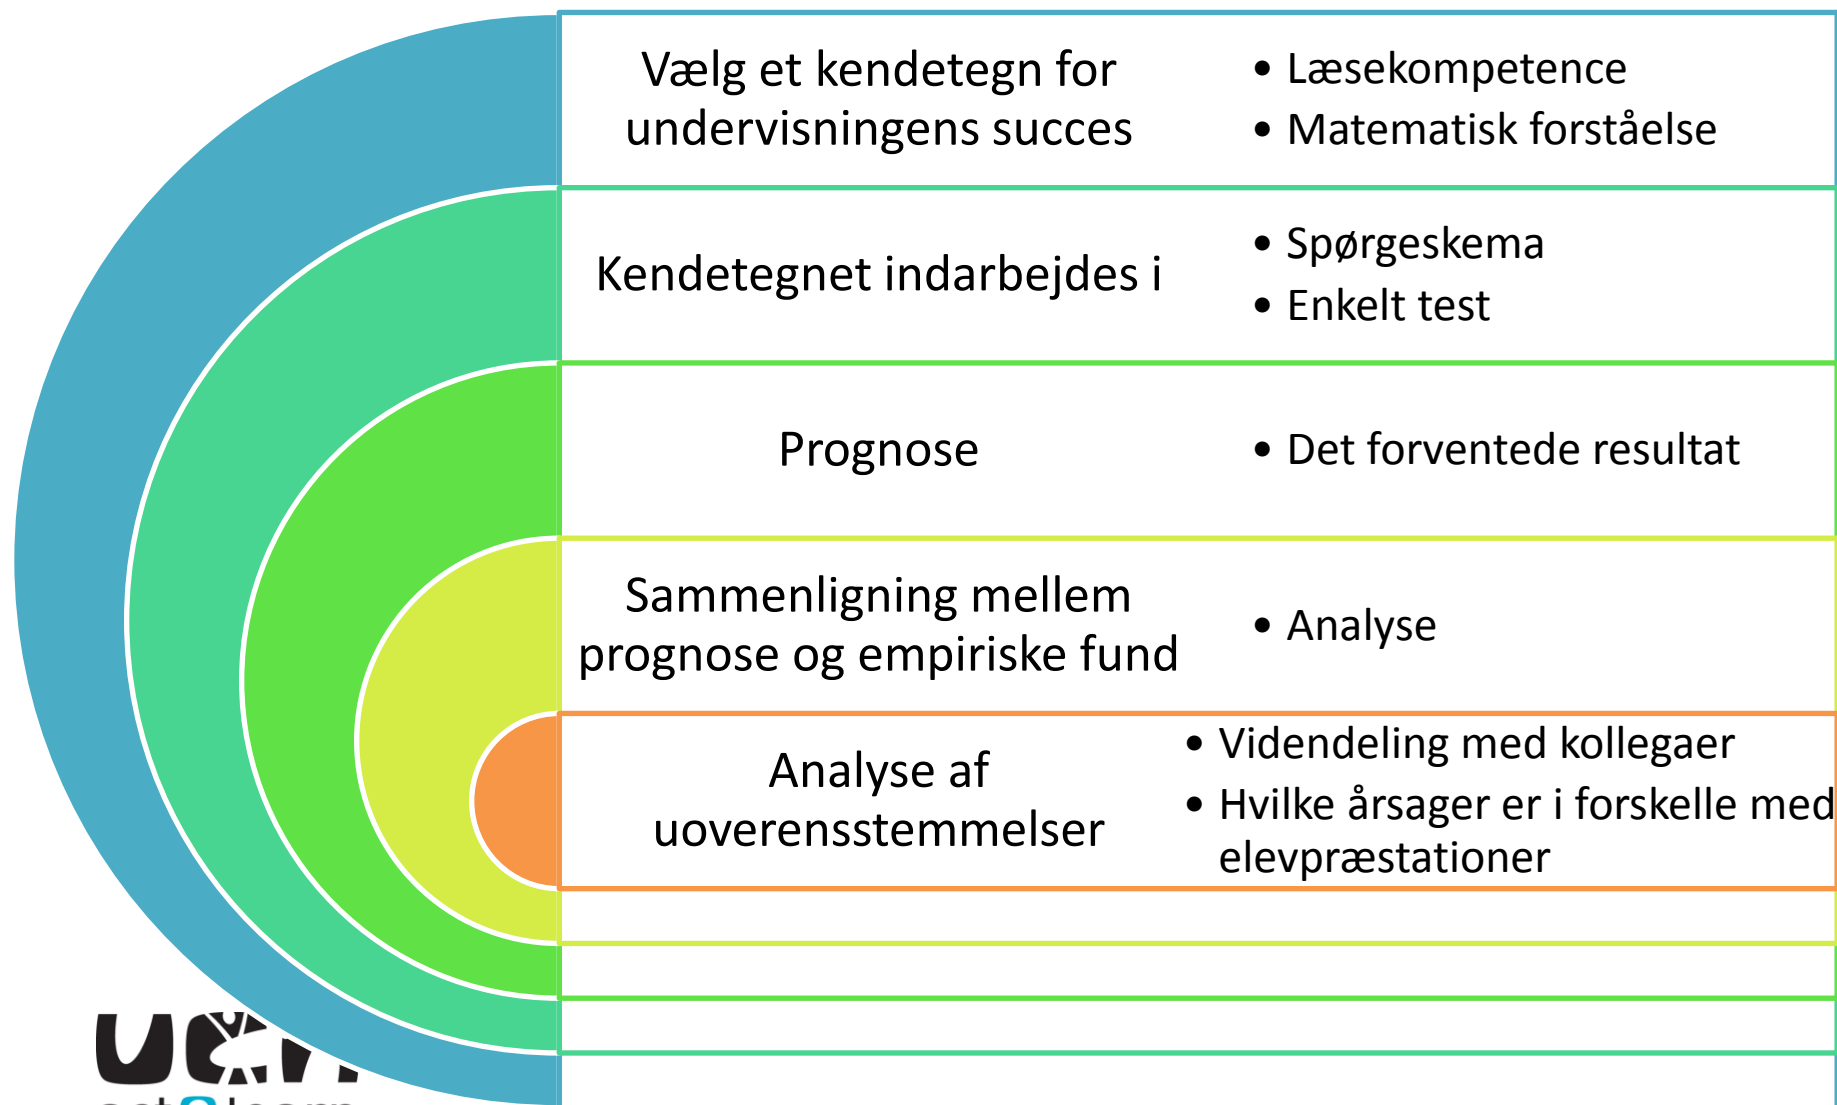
Vælg et kendetegn for undervisningens succes

• Læsekompetence
• Matematisk forståelse

Kendetegnet indarbejdes i

• Spørgeskema
• Enkelt test

Prognose

• Det forventede resultat

Sammenligning mellem prognose og empiriske fund

• Analyse

Analyse af uoverensstemmelser

• Videndeling med kollegaer
• Hvilke årsager er i forskelle med elevpræstationer

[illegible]